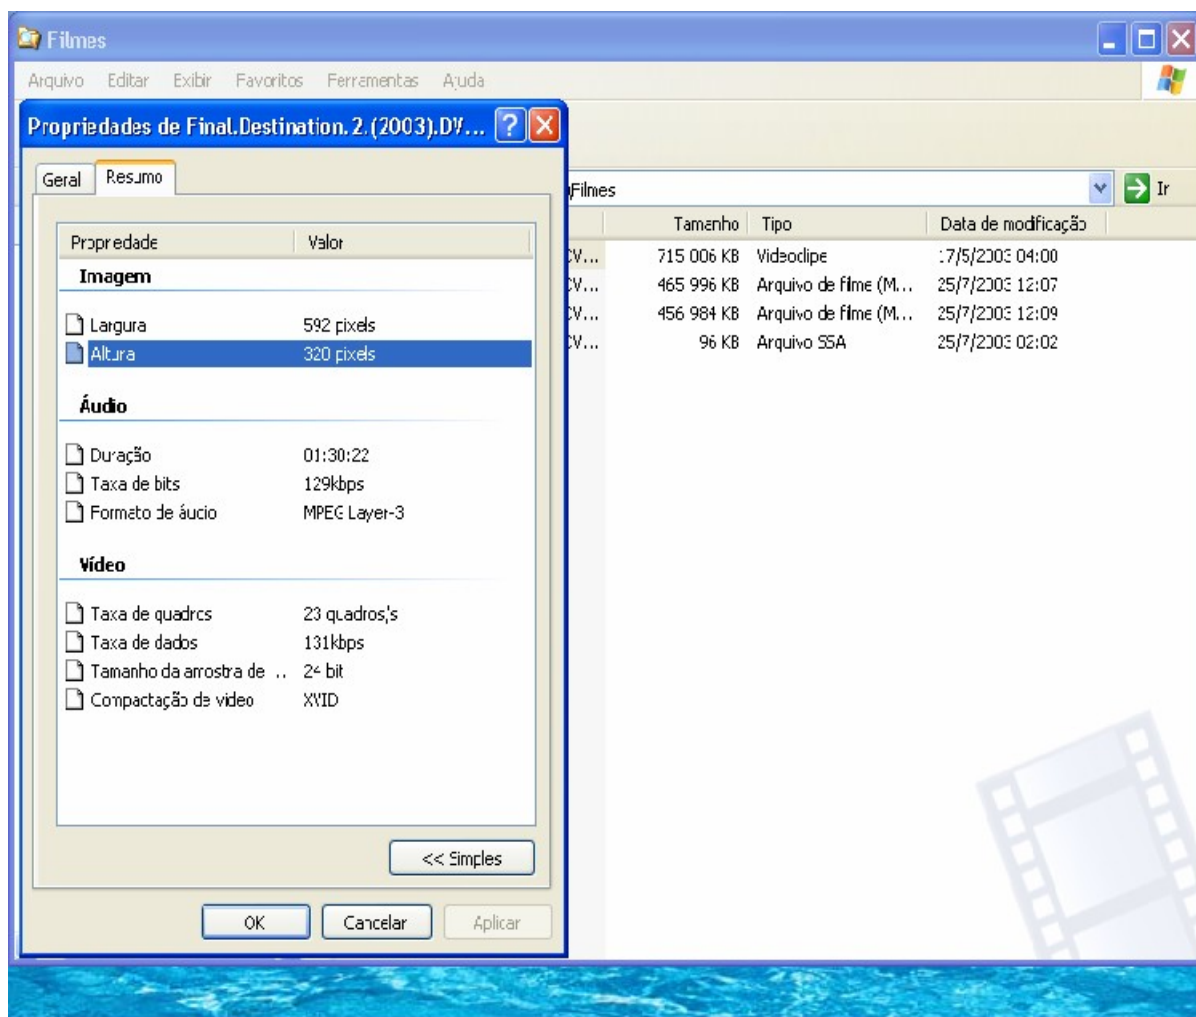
Filmes

Arquivo Editar Exibir Favoritos Ferramentas Ajuda

Propriedades de Final.Destination.2.(2003).DV...

Geral Resumo

| Propriedade | Valor |
|---|---|
| **Imagem** | |
| Largura | 592 pixels |
| Altura | 320 pixels |
| **Áudio** | |
| Duração | 01:30:22 |
| Taxa de bits | 129kbps |
| Formato de áudio | MPEG Layer-3 |
| **Vídeo** | |
| Taxa de quadros | 23 quadros/s |
| Taxa de dados | 131kbps |
| Tamanho da amostra de ... | 24 bit |
| Compactação de vídeo | XVID |

<< Simples

OK Cancelar Aplicar

\Filmes

Ir

| | Tamanho | Tipo | Data de modificação |
|---|---|---|---|
| DV... | 715 006 KB | Videoclipe | 17/5/2003 04:00 |
| DV... | 465 996 KB | Arquivo de filme (M... | 25/7/2003 12:07 |
| DV... | 456 984 KB | Arquivo de filme (M... | 25/7/2003 12:09 |
| DV... | 96 KB | Arquivo SSA | 25/7/2003 02:02 |